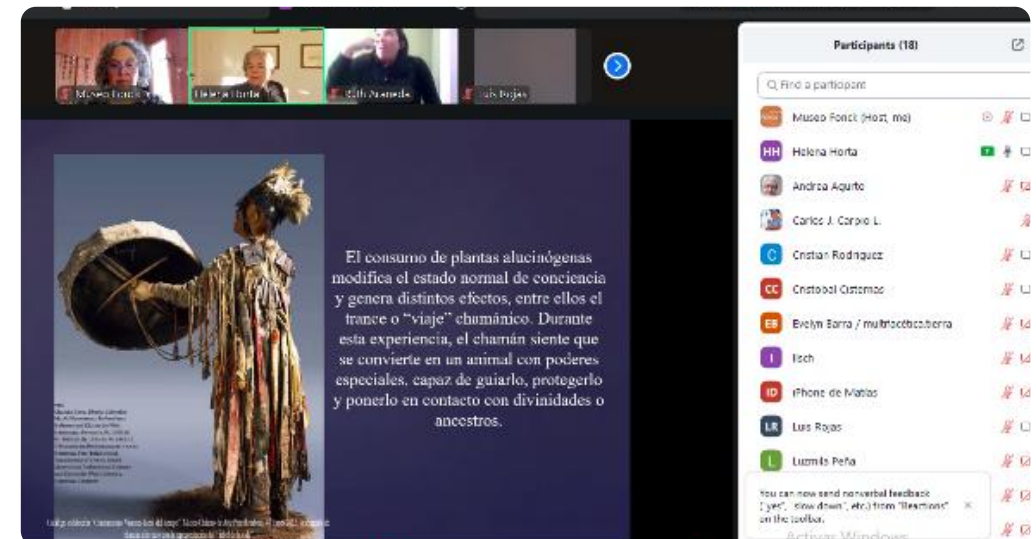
Museo Fonck

Helena Horta

Edith Araneda

Luis Rojas

El consumo de plantas alucinógenas modifica el estado normal de conciencia y genera distintos efectos, entre ellos el trance o "viaje" chamánico. Durante esta experiencia, el chamán siente que se convierte en un animal con poderes especiales, capaz de guiarlo, protegerlo y ponerlo en contacto con divinidades o ancestros.

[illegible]

Participants (18)

Find a participant

Museo Fonck (Host, me)

HH Helena Horta

Andrea Agurto

Carlos J. Carpio L.

C Cristian Rodriguez

CC Cristobal Cisternas

EB Evelyn Barra / multifacética.tierra

I Isch

ID iPhone de Matías

LR Luis Rojas

L Luzmila Peña

You can now send nonverbal feedback ("yes", "slow down", etc.) from "Reactions" on the toolbar.

Activar Windows